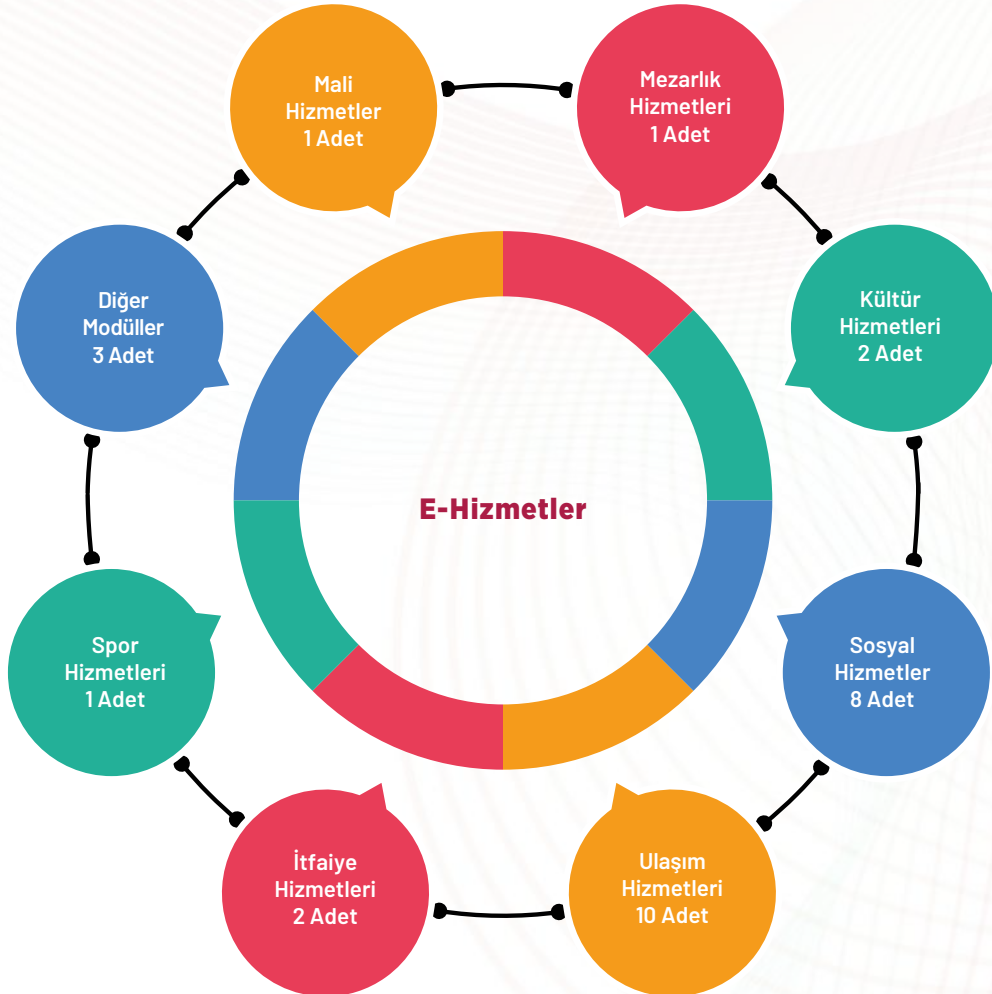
Mali Hizmetler 1 Adet

Mezarlık Hizmetleri 1 Adet

Kültür Hizmetleri 2 Adet

Sosyal Hizmetler 8 Adet

Ulaşım Hizmetleri 10 Adet

İtfaiye Hizmetleri 2 Adet

Spor Hizmetleri 1 Adet

Diğer Modüller 3 Adet

E-Hizmetler